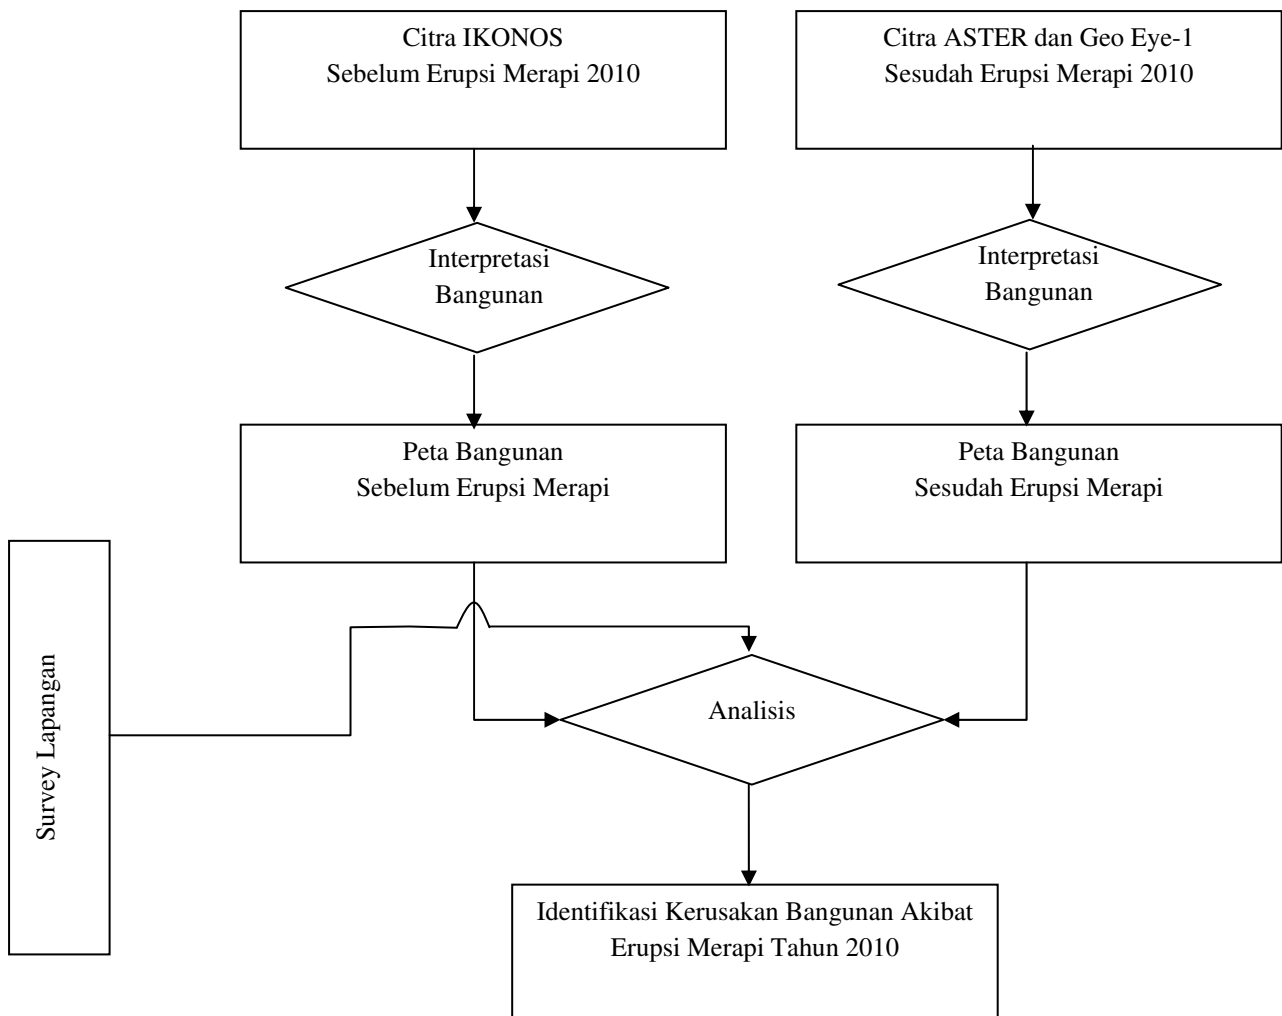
Citra IKONOS
Sebelum Erupsi Merapi 2010

Citra ASTER dan Geo Eye-1
Sesudah Erupsi Merapi 2010

Interpretasi
Bangunan

Interpretasi
Bangunan

Peta Bangunan
Sebelum Erupsi Merapi

Peta Bangunan
Sesudah Erupsi Merapi

Survey Lapangan

Analisis

Identifikasi Kerusakan Bangunan Akibat
Erupsi Merapi Tahun 2010